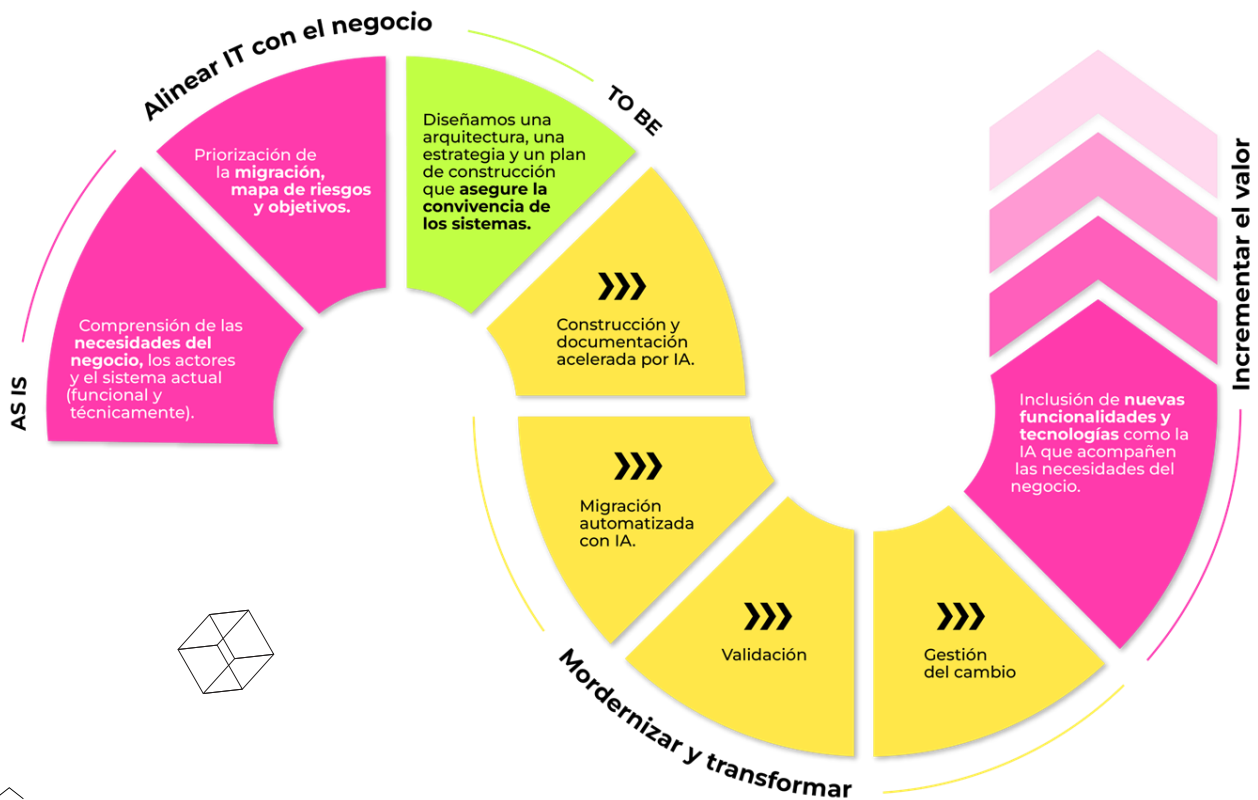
Alinear IT con el negocio

AS IS

Comprensión de las necesidades del negocio, los actores y el sistema actual (funcional y técnicamente).

Priorización de la migración, mapa de riesgos y objetivos.

TO BE

Diseñamos una arquitectura, una estrategia y un plan de construcción que asegure la convivencia de los sistemas.

Construcción y documentación acelerada por IA.

Migración automatizada con IA.

Validación

Gestión del cambio

Mordernizar y transformar

Inclusión de nuevas funcionalidades y tecnologías como la IA que acompañen las necesidades del negocio.

Incrementar el valor